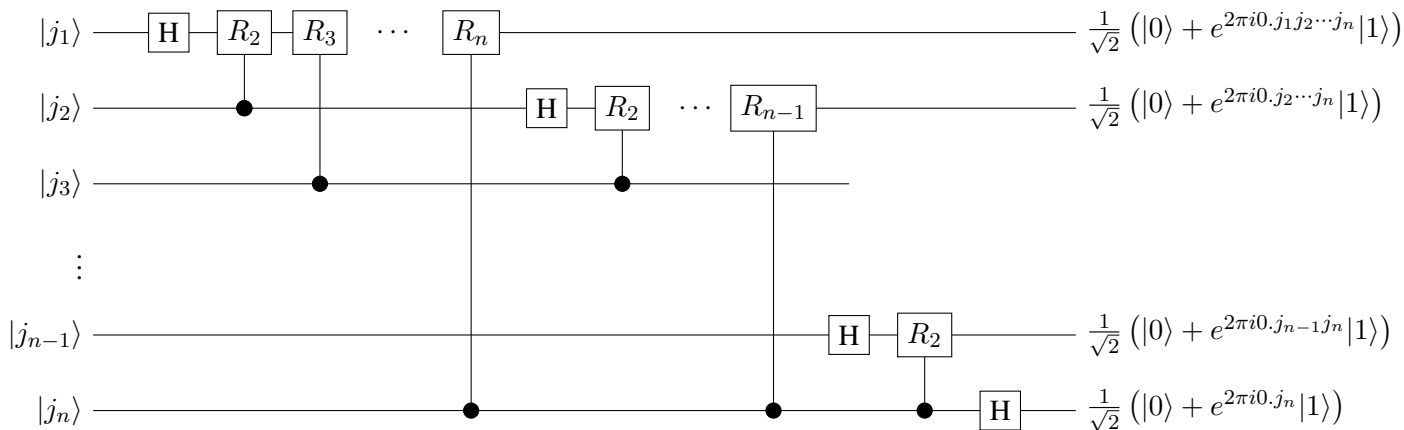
$|j_1\rangle$ H $R_2$ $R_3$ $\cdots$ $R_n$ $\frac{1}{\sqrt{2}}\left(|0\rangle + e^{2\pi i 0.j_1 j_2 \cdots j_n}|1\rangle\right)$

$|j_2\rangle$ H $R_2$ $\cdots$ $R_{n-1}$ $\frac{1}{\sqrt{2}}\left(|0\rangle + e^{2\pi i 0.j_2 \cdots j_n}|1\rangle\right)$

$|j_3\rangle$

$\vdots$

$|j_{n-1}\rangle$ H $R_2$ $\frac{1}{\sqrt{2}}\left(|0\rangle + e^{2\pi i 0.j_{n-1} j_n}|1\rangle\right)$

$|j_n\rangle$ H $\frac{1}{\sqrt{2}}\left(|0\rangle + e^{2\pi i 0.j_n}|1\rangle\right)$